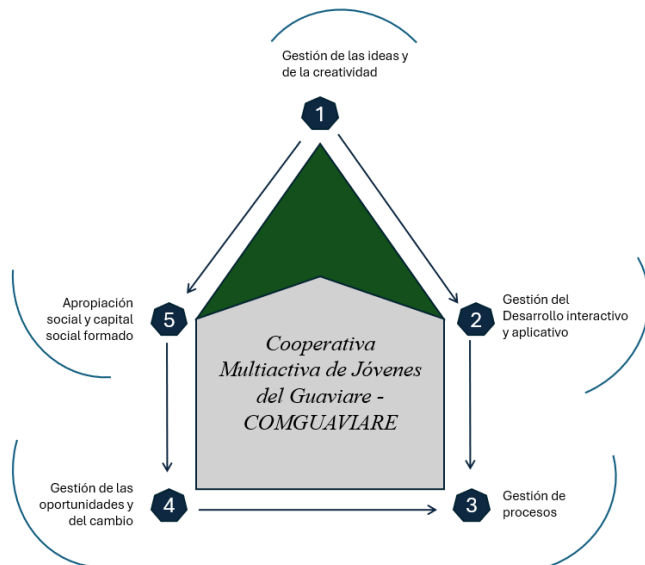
Gestión de las ideas y de la creatividad

1

Apropiación social y capital social formado

5

Gestión del Desarrollo interactivo y aplicativo

2

Cooperativa Multiactiva de Jóvenes del Guaviare - COMGUAVIARE

Gestión de las oportunidades y del cambio

4

3

Gestión de procesos